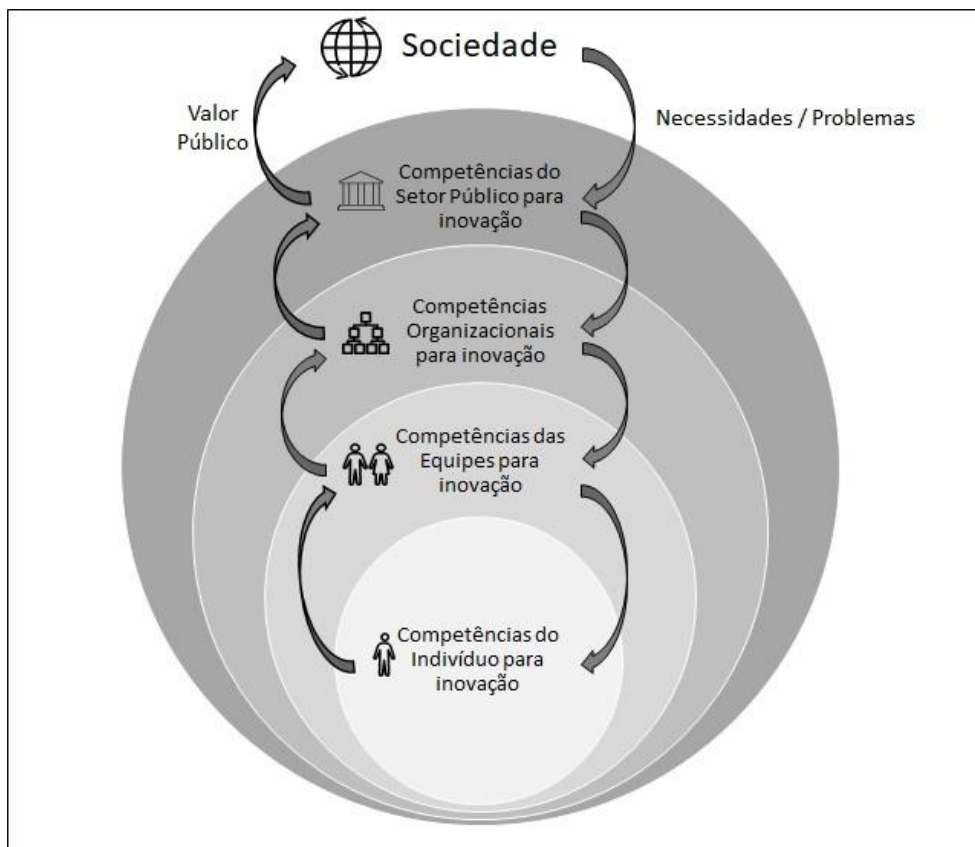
Sociedade

Valor Público

Necessidades / Problemas

Competências do Setor Público para inovação

Competências Organizacionais para inovação

Competências das Equipes para inovação

Competências do Indivíduo para inovação